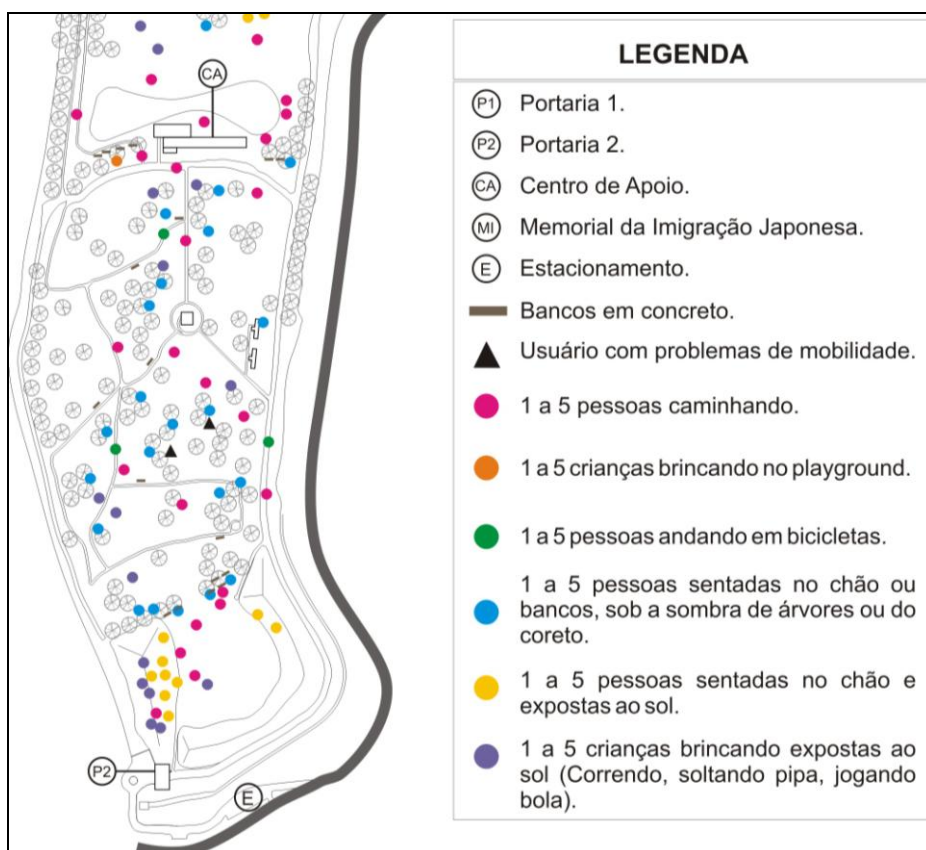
CA

P2

E

LEGENDA

P1 Portaria 1.

P2 Portaria 2.

CA Centro de Apoio.

MI Memorial da Imigração Japonesa.

E Estacionamento.

Bancos em concreto.

Usuário com problemas de mobilidade.

1 a 5 pessoas caminhando.

1 a 5 crianças brincando no playground.

1 a 5 pessoas andando em bicicletas.

1 a 5 pessoas sentadas no chão ou bancos, sob a sombra de árvores ou do coreto.

1 a 5 pessoas sentadas no chão e expostas ao sol.

1 a 5 crianças brincando expostas ao sol (Correndo, soltando pipa, jogando bola).